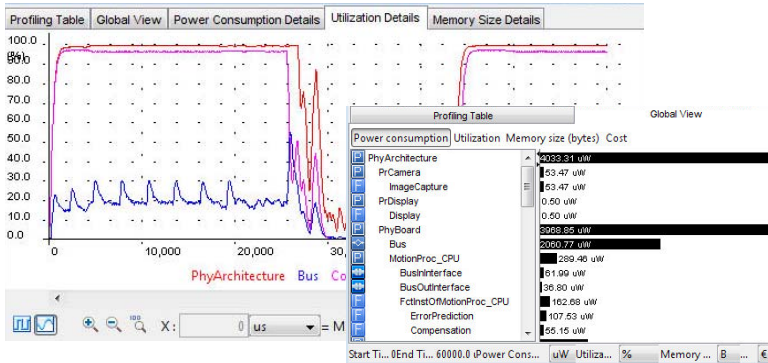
Profiling Table | Global View | Power Consumption Details | Utilization Details | Memory Size Details

100.0
(%)
90.0
80.0
70.0
60.0
50.0
40.0
30.0
20.0
10.0
0.0

0 | 10,000 | 20,000 | 30,

PhyArchitecture Bus Co

X: 0 us = M

Profiling Table | Global View

Power consumption | Utilization | Memory size (bytes) | Cost

| | |
|---|---|
| PhyArchitecture | 4033.31 uW |
| PrCamera | 53.47 uW |
| ImageCapture | 53.47 uW |
| PrDisplay | 0.50 uW |
| Display | 0.50 uW |
| PhyBoard | 3968.85 uW |
| Bus | 2060.77 uW |
| MotionProc_CPU | 289.46 uW |
| BusInInterface | 61.99 uW |
| BusOutInterface | 36.80 uW |
| FctInstOfMotionProc_CPU | 162.68 uW |
| ErrorPrediction | 107.53 uW |
| Compensation | 55.15 uW |

Start Ti... 0 | End Ti... 60000.0 | Power Cons... uW | Utiliza... % | Memory ... B | €